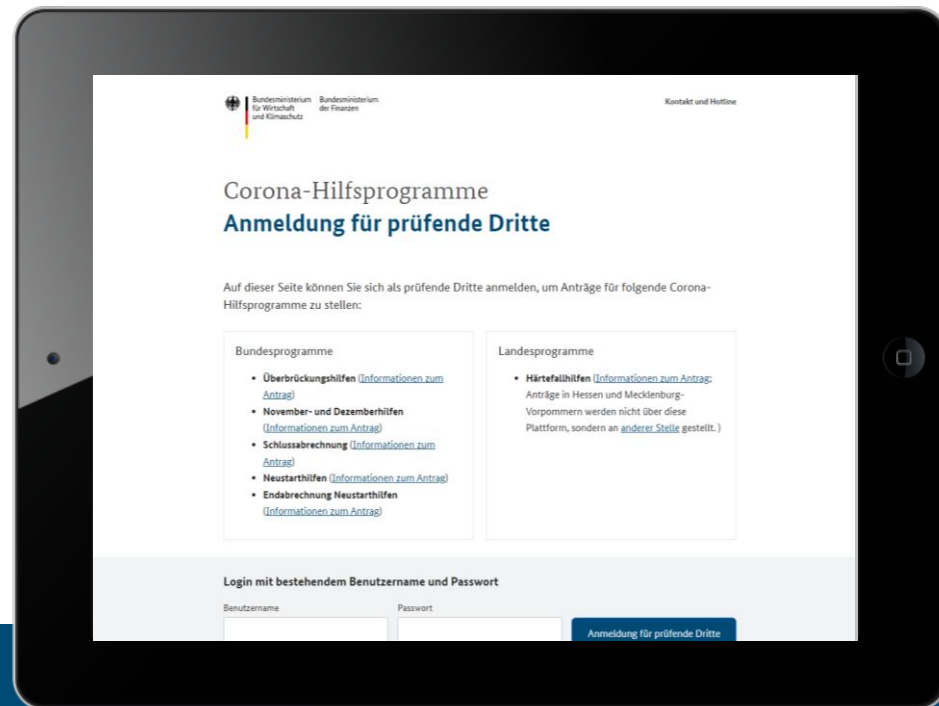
Bundesministerium für Wirtschaft und Klimaschutz Bundesministerium der Finanzen

Kontakt und Hotline

Corona-Hilfsprogramme
Anmeldung für prüfende Dritte

Auf dieser Seite können Sie sich als prüfende Dritte anmelden, um Anträge für folgende Corona-Hilfsprogramme zu stellen:

Bundesprogramme

- Überbrückungshilfen (Informationen zum Antrag)
- November- und Dezemberhilfen (Informationen zum Antrag)
- Schlussabrechnung (Informationen zum Antrag)
- Neustarthilfen (Informationen zum Antrag)
- Endabrechnung Neustarthilfen (Informationen zum Antrag)

Landesprogramme

- Härtefallhilfen (Informationen zum Antrag; Anträge in Hessen und Mecklenburg-Vorpommern werden nicht über diese Plattform, sondern an anderer Stelle gestellt. )

Login mit bestehendem Benutzername und Passwort

Benutzername

Passwort

Anmeldung für prüfende Dritte